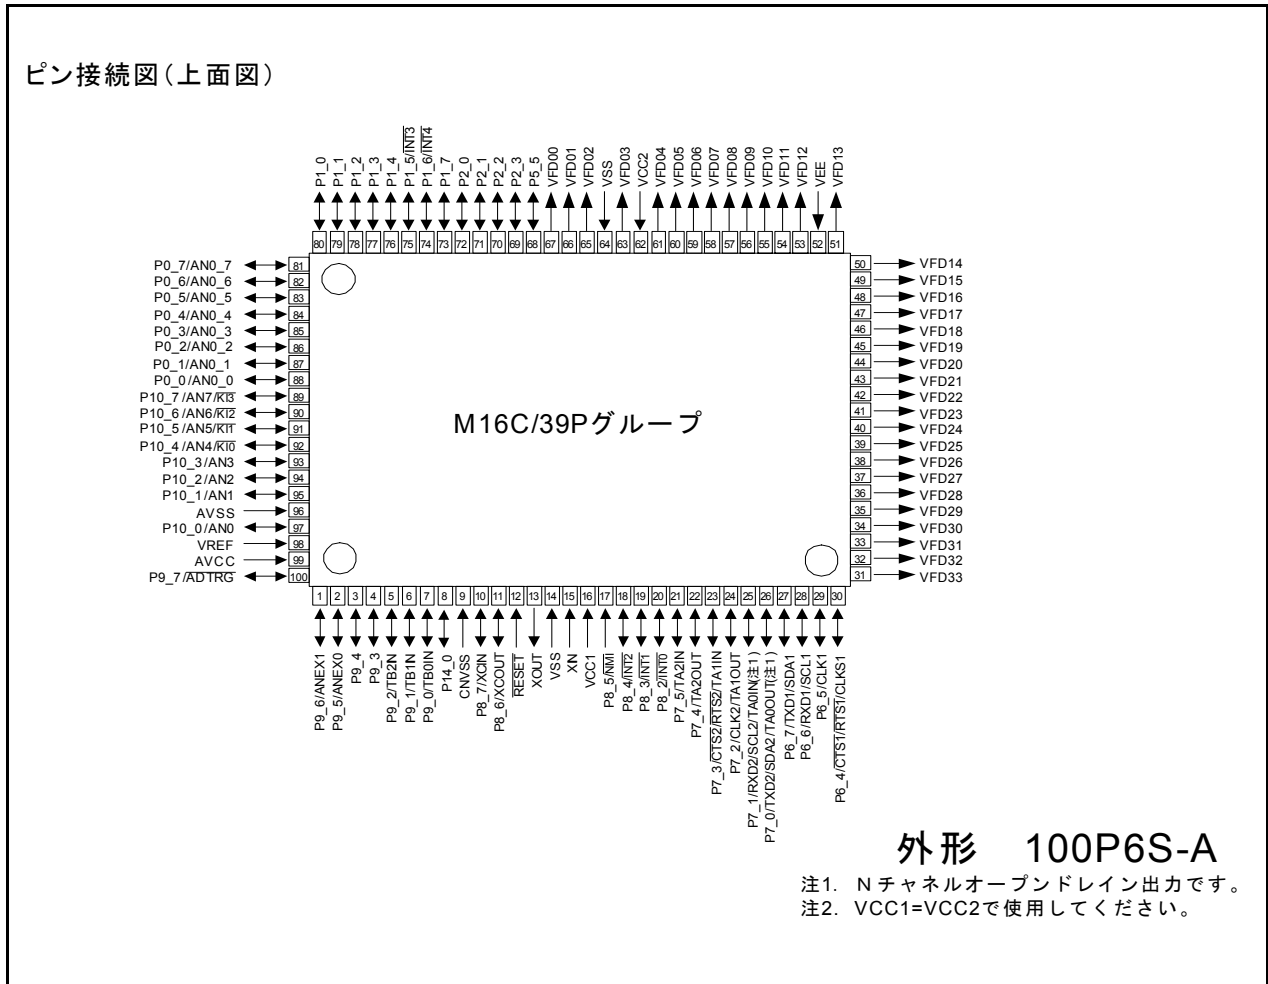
ピン接続図(上面図)

P1_0 80
P1_1 79
P1_2 78
P1_3 77
P1_4 76
P1_5/$\overline{INT3}$ 75
P1_6/$\overline{INT4}$ 74
P1_7 73
P2_0 72
P2_1 71
P2_2 70
P2_3 69
P5_5 68
VFD00 67
VFD01 66
VFD02 65
VSS 64
VFD03 63
VCC2 62
VFD04 61
VFD05 60
VFD06 59
VFD07 58
VFD08 57
VFD09 56
VFD10 55
VFD11 54
VFD12 53
VEE 52
VFD13 51

P0_7/AN0_7 81
P0_6/AN0_6 82
P0_5/AN0_5 83
P0_4/AN0_4 84
P0_3/AN0_3 85
P0_2/AN0_2 86
P0_1/AN0_1 87
P0_0/AN0_0 88
P10_7/AN7/$\overline{KI3}$ 89
P10_6/AN6/$\overline{KI2}$ 90
P10_5/AN5/$\overline{KI1}$ 91
P10_4/AN4/$\overline{KI0}$ 92
P10_3/AN3 93
P10_2/AN2 94
P10_1/AN1 95
AVSS 96
P10_0/AN0 97
VREF 98
AVCC 99
P9_7/$\overline{ADTRG}$ 100

50 VFD14
49 VFD15
48 VFD16
47 VFD17
46 VFD18
45 VFD19
44 VFD20
43 VFD21
42 VFD22
41 VFD23
40 VFD24
39 VFD25
38 VFD26
37 VFD27
36 VFD28
35 VFD29
34 VFD30
33 VFD31
32 VFD32
31 VFD33

M16C/39Pグループ

1 P9_6/ANEX1
2 P9_5/ANEX0
3 P9_4
4 P9_3
5 P9_2/TB2IN
6 P9_1/TB1IN
7 P9_0/TB0IN
8 P14_0
9 CNVSS
10 P8_7/XCIN
11 P8_6/XCOUT
12 $\overline{RESET}$
13 XOUT
14 VSS
15 XIN
16 VCC1
17 P8_5/$\overline{NMI}$
18 P8_4/$\overline{INT2}$
19 P8_3/$\overline{INT1}$
20 P8_2/$\overline{INT0}$
21 P7_5/TA2IN
22 P7_4/TA2OUT
23 P7_3/$\overline{CTS2}$/$\overline{RTS2}$/TA1IN
24 P7_2/CLK2/TA1OUT
25 P7_1/RXD2/SCL2/TA0IN(注1)
26 P7_0/TXD2/SDA2/TA0OUT(注1)
27 P6_7/TXD1/SDA1
28 P6_6/RXD1/SCL1
29 P6_5/CLK1
30 P6_4/$\overline{CTS1}$/$\overline{RTS1}$/CLKS1

外形 100P6S-A
注1. Nチャネルオープンドレイン出力です。
注2. VCC1=VCC2で使用してください。